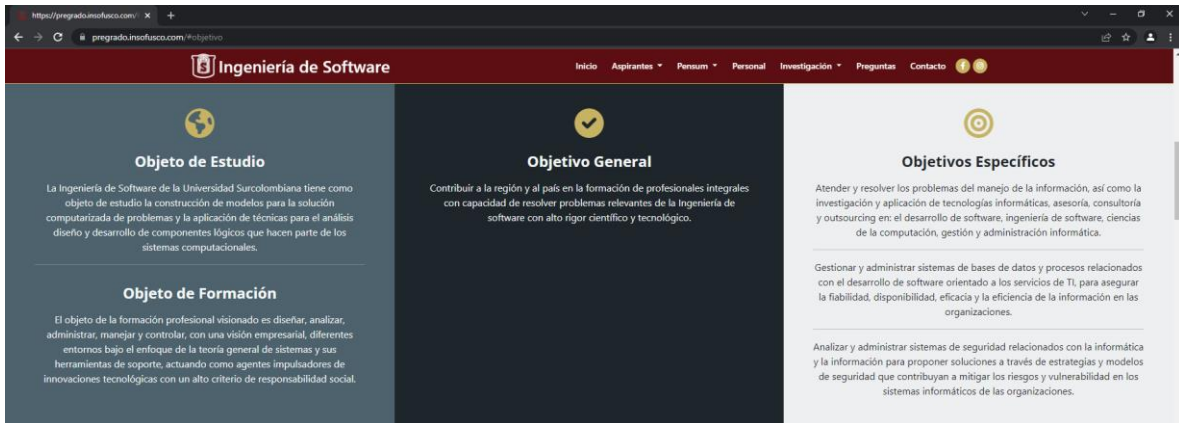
https://pregrado.insofusco.com/ ×

pregrado.insofusco.com/#objetivo

Ingeniería de Software

Inicio Aspirantes Pensum Personal Investigación Preguntas Contacto

Objeto de Estudio

La Ingeniería de Software de la Universidad Surcolombiana tiene como objeto de estudio la construcción de modelos para la solución computarizada de problemas y la aplicación de técnicas para el análisis diseño y desarrollo de componentes lógicos que hacen parte de los sistemas computacionales.

Objeto de Formación

El objeto de la formación profesional visionado es diseñar, analizar, administrar, manejar y controlar, con una visión empresarial, diferentes entornos bajo el enfoque de la teoría general de sistemas y sus herramientas de soporte, actuando como agentes impulsadores de innovaciones tecnológicas con un alto criterio de responsabilidad social.

Objetivo General

Contribuir a la región y al país en la formación de profesionales integrales con capacidad de resolver problemas relevantes de la Ingeniería de software con alto rigor científico y tecnológico.

Objetivos Específicos

Atender y resolver los problemas del manejo de la información, así como la investigación y aplicación de tecnologías informáticas, asesoría, consultoría y outsourcing en: el desarrollo de software, ingeniería de software, ciencias de la computación, gestión y administración informática.

Gestionar y administrar sistemas de bases de datos y procesos relacionados con el desarrollo de software orientado a los servicios de TI, para asegurar la fiabilidad, disponibilidad, eficacia y la eficiencia de la información en las organizaciones.

Analizar y administrar sistemas de seguridad relacionados con la informática y la información para proponer soluciones a través de estrategias y modelos de seguridad que contribuyan a mitigar los riesgos y vulnerabilidad en los sistemas informáticos de las organizaciones.